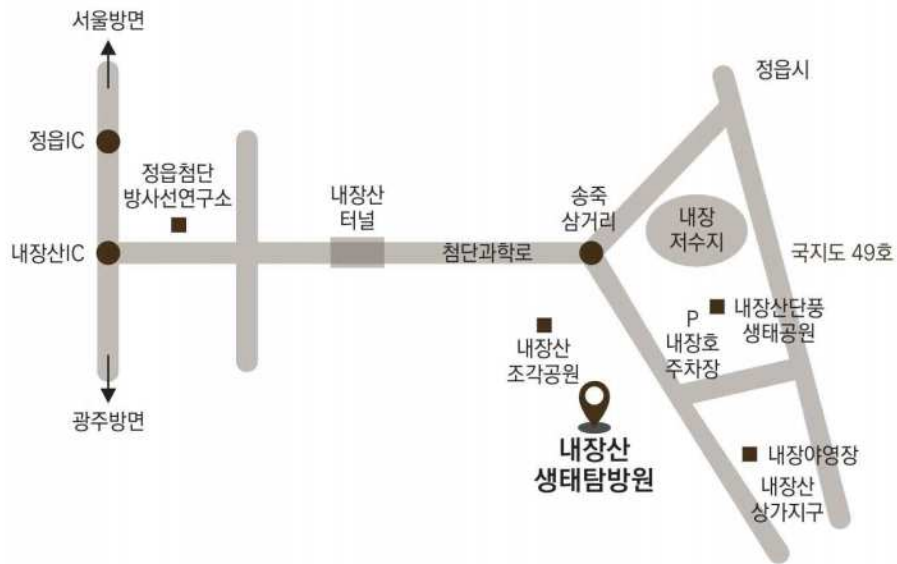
서울방면

정읍IC

정읍첨단 방사선연구소

내장산IC

광주방면

내장산 터널

첨단과학로

송죽 삼거리

정읍시

내장 저수지

국지도 49호

P 내장호 주차장

내장산단풍 생태공원

내장산 조각공원

내장산 생태탐방원

내장야영장

내장산 상가지구